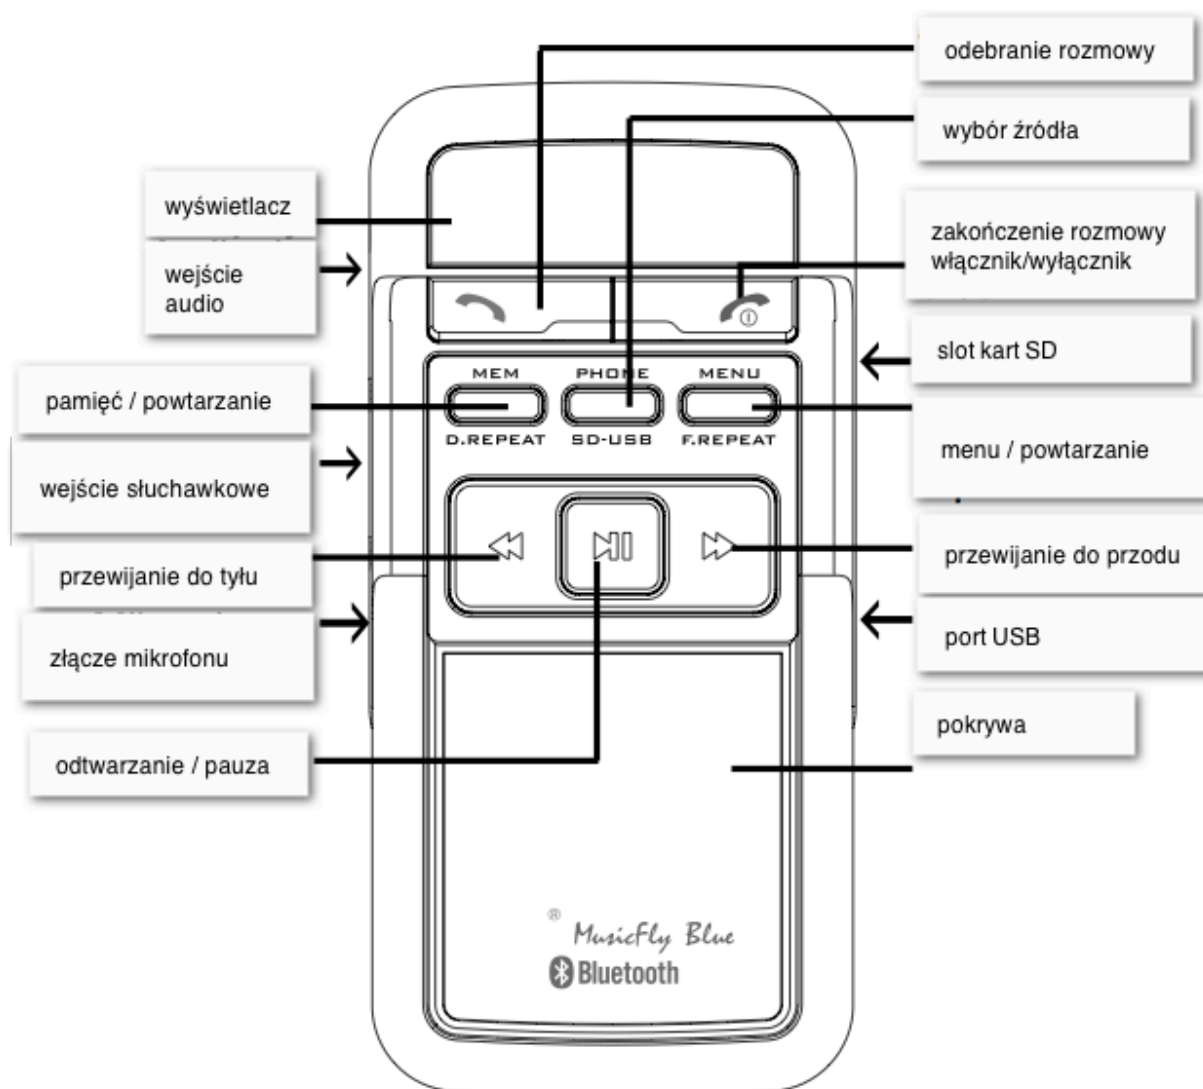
odebranie rozmowy

wybór źródła

wyświetlacz

zakończenie rozmowy włącznik/wyłącznik

wejście audio

slot kart SD

MEM

PHONE

MENU

pamięć / powtarzanie

D.REPEAT

SD-USB

F.REPEAT

menu / powtarzanie

wejście słuchawkowe

przewijanie do tyłu

przewijanie do przodu

złącze mikrofonu

port USB

pokrywa

odtwarzanie / pauza

® MusicFly Blue

Bluetooth